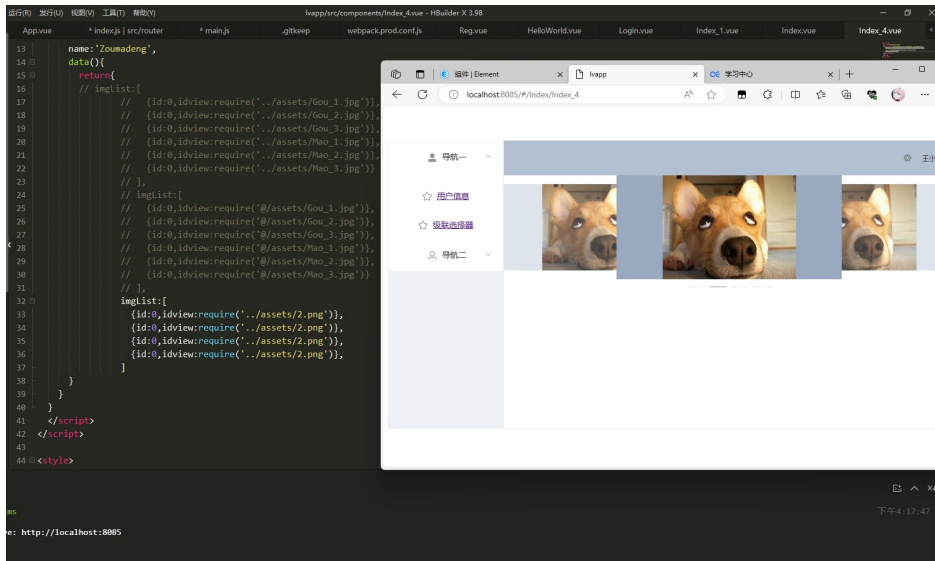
运行(R) 发行(U) 视图(V) 工具(T) 帮助(Y)
lvapp/src/components/Index_4.vue - HBuilder X 3.98

App.vue | * index.js | src/router | * main.js | .gitkeep | webpack.prod.conf.js | Reg.vue | HelloWorld.vue | Login.vue | Index_1.vue | Index.vue | Index_4.vue

13 name:'Zoumadeng',
14 data(){
15 return{
16 // imgList:[
17 // {id:0,idview:require('../assets/Gou_1.jpg')},
18 // {id:0,idview:require('../assets/Gou_2.jpg')},
19 // {id:0,idview:require('../assets/Gou_3.jpg')},
20 // {id:0,idview:require('../assets/Mao_1.jpg')},
21 // {id:0,idview:require('../assets/Mao_2.jpg')},
22 // {id:0,idview:require('../assets/Mao_3.jpg')}
23 // ],
24 // imgList:[
25 // {id:0,idview:require('@/assets/Gou_1.jpg')},
26 // {id:0,idview:require('@/assets/Gou_2.jpg')},
27 // {id:0,idview:require('@/assets/Gou_3.jpg')},
28 // {id:0,idview:require('@/assets/Mao_1.jpg')},
29 // {id:0,idview:require('@/assets/Mao_2.jpg')},
30 // {id:0,idview:require('@/assets/Mao_3.jpg')}
31 // ],
32 imgList:[
33 {id:0,idview:require('../assets/2.png')},
34 {id:0,idview:require('../assets/2.png')},
35 {id:0,idview:require('../assets/2.png')},
36 {id:0,idview:require('../assets/2.png')},
37 ]
38 }
39 }
40 }
41 </script>
42 </script>
43
44 <style>

组件 | Element | lvapp | 学习中心
localhost:8085/#/Index/Index_4

导航一
用户信息
级联选择器
导航二
王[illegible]

ms
e: http://localhost:8085
下午4:17:47